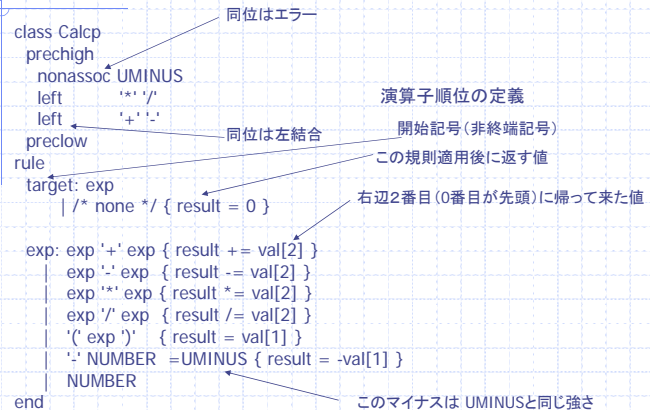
同位はエラー

class Calcp
  prechigh
    nonassoc UMINUS
    left '*' '/'
    left '+' '-'
  preclow
rule
  target: exp
    | /* none */ { result = 0 }

  exp: exp '+' exp { result += val[2] }
    | exp '-' exp { result -= val[2] }
    | exp '*' exp { result *= val[2] }
    | exp '/' exp { result /= val[2] }
    | '(' exp ')' { result = val[1] }
    | '-' NUMBER =UMINUS { result = -val[1] }
    | NUMBER
end

演算子順位の定義

同位は左結合

開始記号（非終端記号）

この規則適用後に返す値

右辺2番目（0番目が先頭）に帰って来た値

このマイナスは UMINUSと同じ強さ